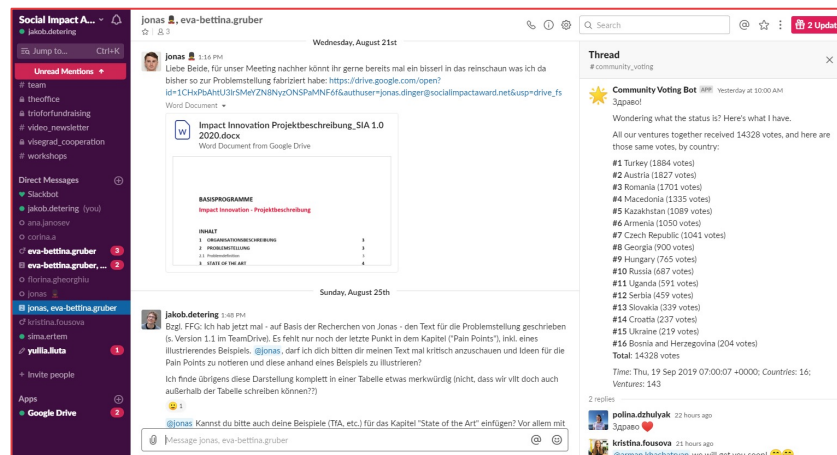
Social Impact A...
jakob.detering
Jump to... Ctrl+K
Unread Mentions
# team
# theoffice
# trioforfundraising
# video_newsletter
# visegrad_cooperation
# workshops
Direct Messages
Slackbot
jakob.detering (you)
ana.janosev
corina.a
eva-bettina.gruber 3
eva-bettina.gruber, ... 2
florina.gheorghiu
jonas
jonas, eva-bettina.gruber
kristina.fousova
sima.ertem
yuliia.lluta 1
+ Invite people
Apps
Google Drive 2

jonas, eva-bettina.gruber
3
Search
2 Updat

Wednesday, August 21st

jonas 1:16 PM
Liebe Beide, für unser Meeting nachher könnt ihr gerne bereits mal ein bisserl in das reinschaun was ich da bisher so zur Problemstellung fabriziert habe: https://drive.google.com/open?id=1CHxPbAhtU3lrSMeYZN8NyzONSPaMNF6f&authuser=jonas.dinger@socialimpactaward.net&usp=drive_fs
Word Document
Impact Innovation Projektbeschreibung_SIA 1.0 2020.docx
Word Document from Google Drive
BASISPROGRAMME
Impact Innovation - Projektbeschreibung
INHALT
1 ORGANISATIONSBESCHREIBUNG
2 PROBLEMSTELLUNG
2.1 Problemdefinition
3 STATE OF THE ART

Sunday, August 25th

jakob.detering 1:48 PM
Bzgl. FFG: Ich hab jetzt mal - auf Basis der Recherchen von Jonas - den Text für die Problemstellung geschrieben (s. Version 1.1 im TeamDrive). Es fehlt nur noch der letzte Punkt in dem Kapitel ("Pain Points"), inkl. eines illustrierenden Beispiels. @jonas, darf ich dich bitten dir meinen Text mal kritisch anzuschauen und Ideen für die Pain Points zu notieren und diese anhand eines Beispiels zu illustrieren?
Ich finde übrigens diese Darstellung komplett in einer Tabelle etwas merkwürdig (nicht, dass wir vllt doch auch außerhalb der Tabelle schreiben können??)
1
@jonas Kannst du bitte auch deine Beispiele (TfA, etc.) für das Kapitel "State of the Art" einfügen? Vor allem mit
Message jonas, eva-bettina.gruber

Thread
# community_voting
Community Voting Bot APP Yesterday at 10:00 AM
Здраво!
Wondering what the status is? Here's what I have.
All our ventures together received 14328 votes, and here are those same votes, by country:
#1 Turkey (1884 votes)
#2 Austria (1827 votes)
#3 Romania (1701 votes)
#4 Macedonia (1335 votes)
#5 Kazakhstan (1089 votes)
#6 Armenia (1050 votes)
#7 Czech Republic (1041 votes)
#8 Georgia (900 votes)
#9 Hungary (765 votes)
#10 Russia (687 votes)
#11 Uganda (591 votes)
#12 Serbia (459 votes)
#13 Slovakia (339 votes)
#14 Croatia (237 votes)
#15 Ukraine (219 votes)
#16 Bosnia and Herzegovina (204 votes)
Total: 14328 votes
Time: Thu, 19 Sep 2019 07:00:07 +0000; Countries: 16; Ventures: 143
2 replies
polina.dzhulyak 22 hours ago
Здраво
kristina.fousova 21 hours ago
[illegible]